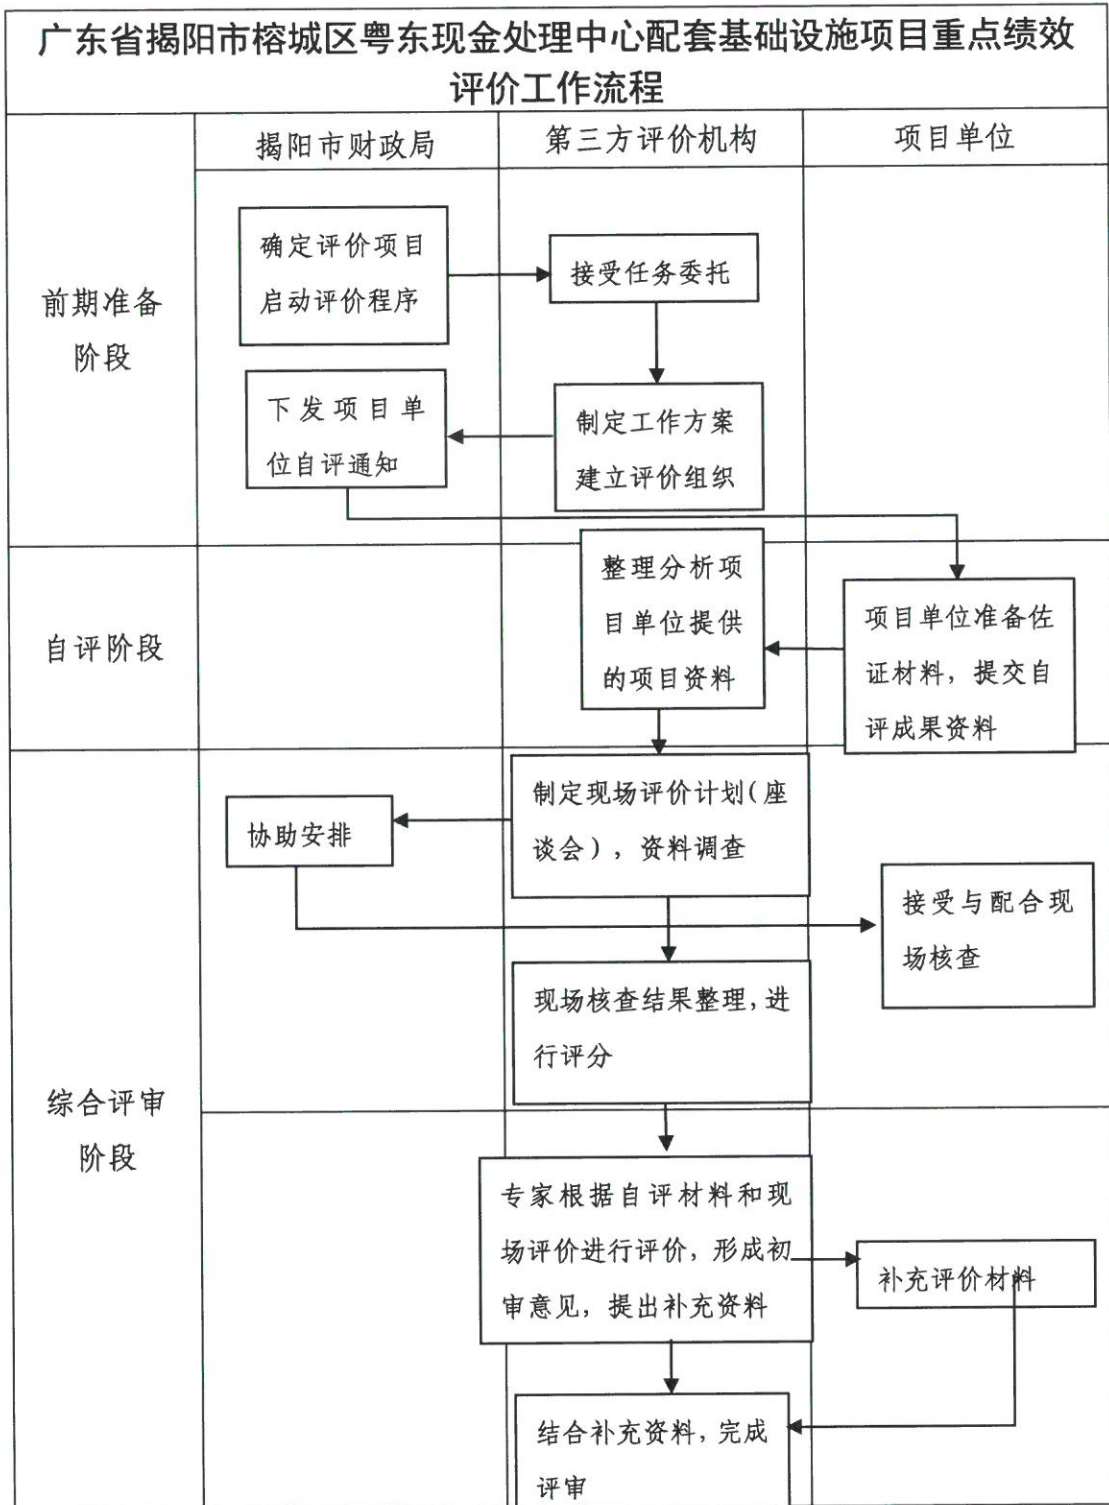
广东省揭阳市榕城区粤东现金处理中心配套基础设施项目重点绩效评价工作流程

揭阳市财政局

第三方评价机构

项目单位

前期准备阶段

确定评价项目启动评价程序

接受任务委托

下发项目单位自评通知

制定工作方案建立评价组织

自评阶段

整理分析项目单位提供的项目资料

项目单位准备佐证材料，提交自评成果资料

综合评审阶段

协助安排

制定现场评价计划（座谈会），资料调查

接受与配合现场核查

现场核查结果整理，进行评分

专家根据自评材料和现场评价进行评价，形成初审意见，提出补充资料

补充评价材料

结合补充资料，完成评审